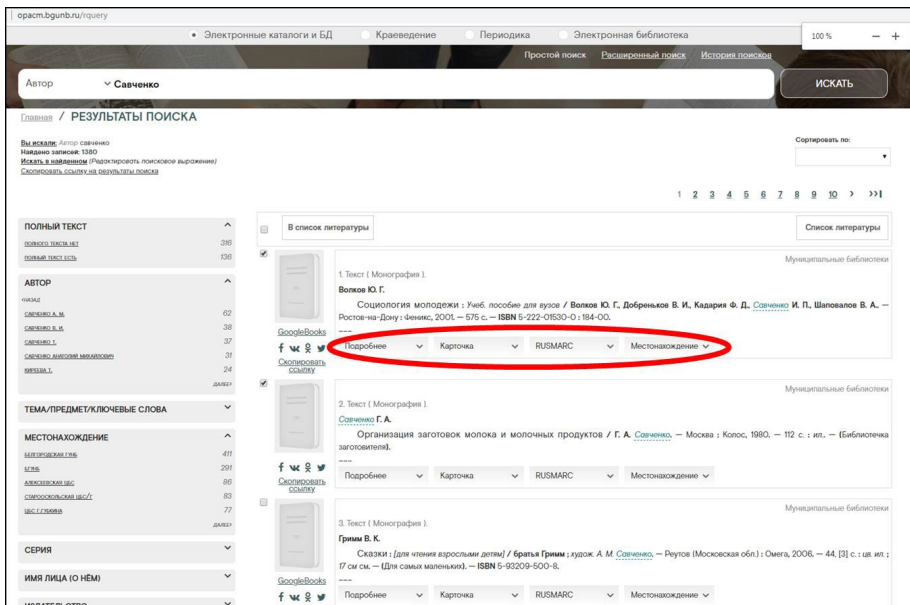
opacm.bgunb.ru/rquery

Электронные каталоги и БД Краеведение Периодика Электронная библиотека

100 % — +

Простой поиск Расширенный поиск История поисков

Автор Савченко

ИСКАТЬ

Главная / РЕЗУЛЬТАТЫ ПОИСКА

Вы искали: Автор савченко
Найдено записей: 1380
Искать в найденном (Редактировать поисковое выражение)
Скопировать ссылку на результаты поиска

Сортировать по:

1 2 3 4 5 6 7 8 9 10 › ›>|

ПОЛНЫЙ ТЕКСТ
полного текста нет 316
полный текст есть 136

АВТОР
<назад
савченко а. м. 62
савченко в. и. 38
савченко т. 37
савченко анатолий михайлович 31
кирсеева т. 24
далее>

ТЕМА/ПРЕДМЕТ/КЛЮЧЕВЫЕ СЛОВА

МЕСТОНАХОЖДЕНИЕ
белгородская гунб 411
бгунб 291
алексеевская цбс 86
старооскольская цбс/т 83
цбс г.губкина 77
далее>

СЕРИЯ

ИМЯ ЛИЦА (О НЁМ)

В список литературы

Список литературы

Муниципальные библиотеки

1. Текст ( Монография ).
Волков Ю. Г.
Социология молодежи : Учеб. пособие для вузов / Волков Ю. Г., Добреньков В. И., Кадария Ф. Д., Савченко И. П., Шаповалов В. А.. — Ростов-на-Дону : Феникс, 2001. — 575 с. — ISBN 5-222-01530-0 : 184-00.
---

GoogleBooks
Скопировать ссылку

Подробнее Карточка RUSMARC Местонахождение

Муниципальные библиотеки

2. Текст ( Монография ).
Савченко Г. А.
Организация заготовок молока и молочных продуктов / Г. А. Савченко. — Москва : Колос, 1980. — 112 с. : ил.. — (Библиотечка заготовителя).
---

Скопировать ссылку

Подробнее Карточка RUSMARC Местонахождение

Муниципальные библиотеки

3. Текст ( Монография ).
Гримм В. К.
Сказки : [для чтения взрослыми детям] / братья Гримм ; худож. А. М. Савченко. — Реутов (Московская обл.) : Омега, 2006. — 44, [3] с. : цв. ил. ; 17 см см. — (Для самых маленьких). — ISBN 5-93209-500-8.
---

GoogleBooks

Подробнее Карточка RUSMARC Местонахождение